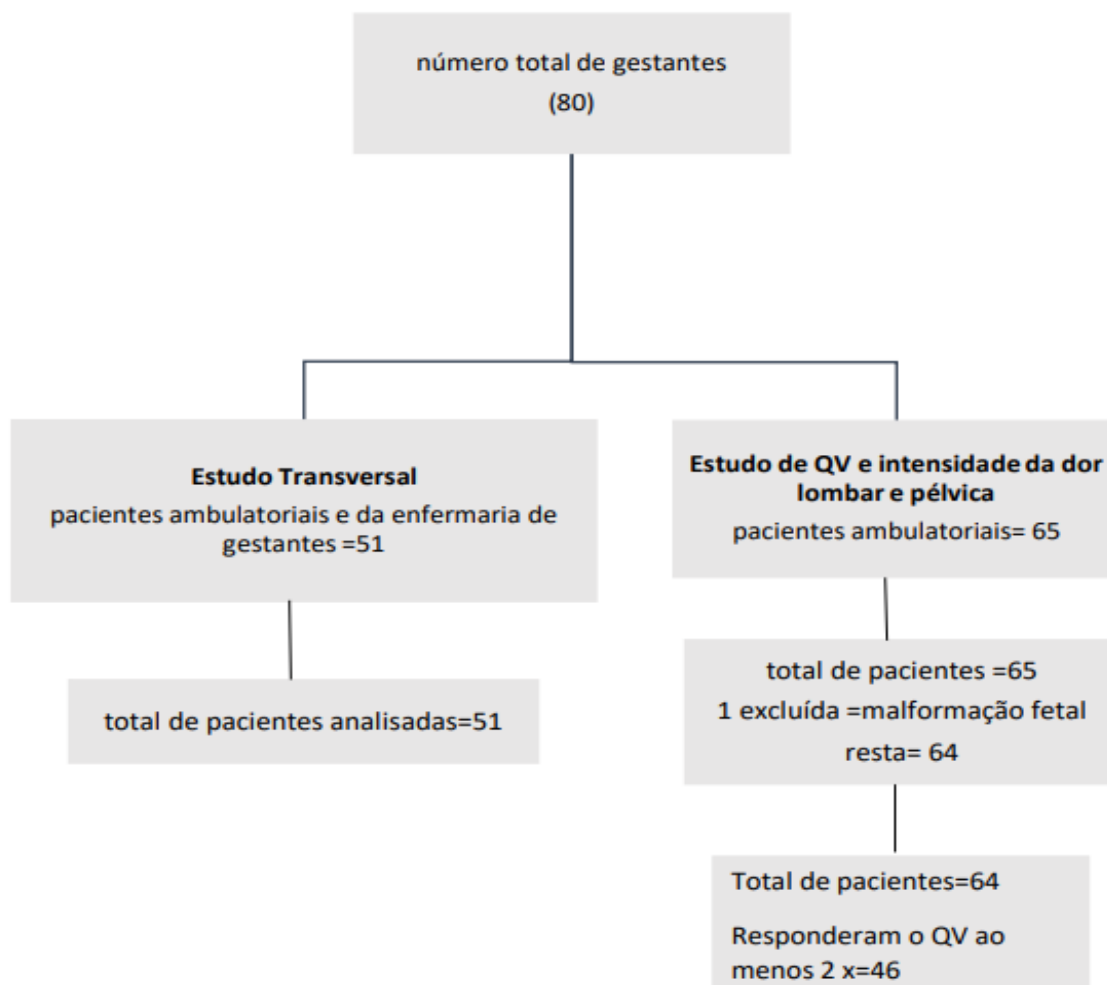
número total de gestantes
(80)

**Estudo Transversal**
pacientes ambulatoriais e da enfermaria de gestantes =51

total de pacientes analisadas=51

**Estudo de QV e intensidade da dor lombar e pélvica**
pacientes ambulatoriais= 65

total de pacientes =65
1 excluída =malformação fetal
resta= 64

Total de pacientes=64
Responderam o QV ao menos 2 x=46